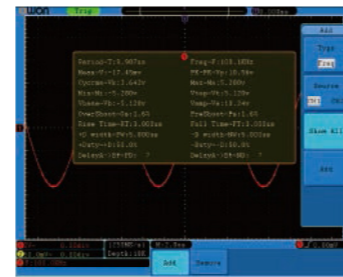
OWON Trig

Period-T:9.967us
Mean-V:-17.45mv
Cycrms-Vc:1.642v
Min-Vm:-5.280v
Vbase-Vb:-5.120v
OverShoot-Os:1.65
Rise Time-RT:3.003us
+D width-PW:5.000us
+Duty-+D:50.00
Delay A->B+RD: ?

Freq-F:100.1KHz
PK-PK-Vp:10.56v
Max-Ma:5.280v
Vtop-Vt:5.120v
Vamp-Va:10.24v
PreShoot-Ps:1.65
Fall Time-FT:3.003us
-D width-NW:5.000us
-Duty--D:50.00
Delay A->B-RD: ?

Add
Type
Freq
Source
CH1 CH2
Show All
Add

Add
Remove